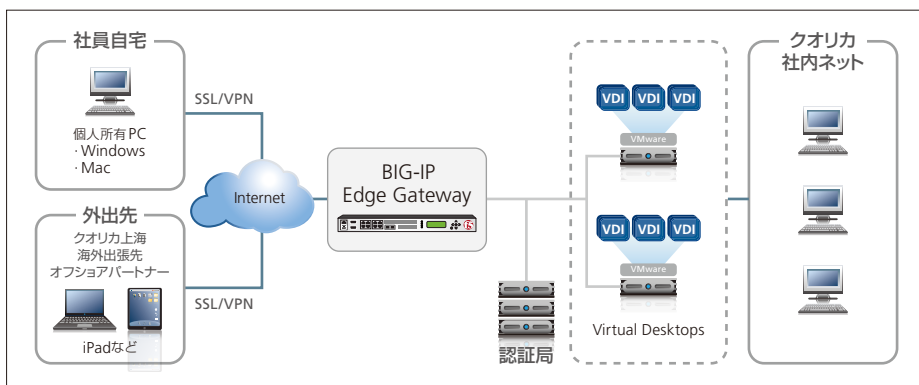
社員自宅

個人所有PC
· Windows
· Mac

外出先

クオリカ上海
海外出張先
オフショアパートナー

iPadなど

SSL/VPN

Internet

SSL/VPN

BIG-IP
Edge Gateway

認証局

VDI VDI VDI
VMware

VDI VDI VDI
VMware

Virtual Desktops

クオリカ
社内ネット